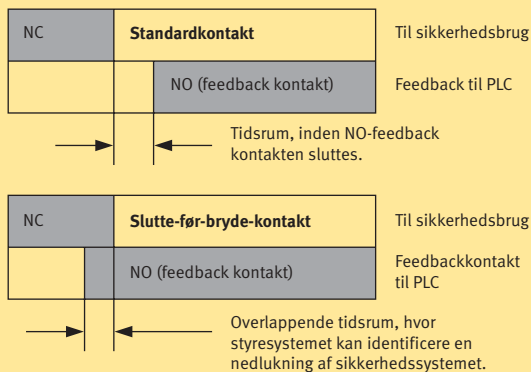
NC

**Standardkontakt**

Til sikkerhedsbrug

NO (feedback kontakt)

Feedback til PLC

Tidsrum, inden NO-feedback kontakten sluttes.

NC

**Slutte-før-bryde-kontakt**

Til sikkerhedsbrug

NO (feedback kontakt)

Feedbackkontakt til PLC

Overlappende tidsrum, hvor styresystemet kan identificere en nedlukning af sikkerhedssystemet.